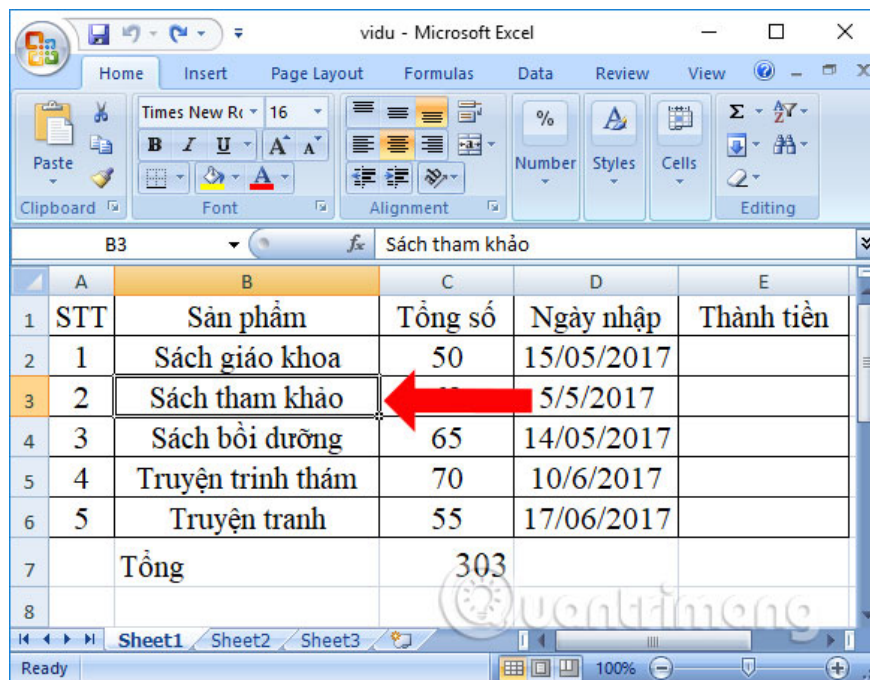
vidu - Microsoft Excel

Home Insert Page Layout Formulas Data Review View

Times New Ro 16

Paste

Clipboard Font Alignment

Number Styles Cells

Editing

B3 Sách tham khảo

| | A | B | C | D | E |
|---|---|---|---|---|---|
| 1 | STT | Sản phẩm | Tổng số | Ngày nhập | Thành tiền |
| 2 | 1 | Sách giáo khoa | 50 | 15/05/2017 | |
| 3 | 2 | Sách tham khảo | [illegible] | 5/5/2017 | |
| 4 | 3 | Sách bồi dưỡng | 65 | 14/05/2017 | |
| 5 | 4 | Truyện trinh thám | 70 | 10/6/2017 | |
| 6 | 5 | Truyện tranh | 55 | 17/06/2017 | |
| 7 | | Tổng | 303 | | |
| 8 | | | | | |

Sheet1 Sheet2 Sheet3

Ready 100%

Quantrimang